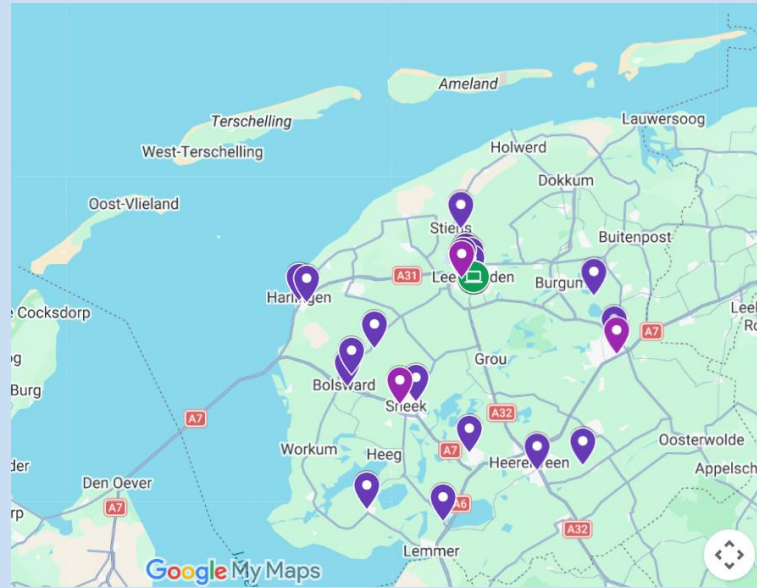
Ameland
Terschelling
Lauwersoog
West-Terschelling
Holwerd
Dokkum
Oost-Vlieland
Stiens
Buitenpost
A31
Leeuwarden
Burgum
Harlingen
Cocksdorp
A7
Lee
Grou
Bolsward
Sneek
A32
A7
Oosterwolde
Workum
Heeg
A7
Heerenveen
Appelsch
Den Oever
A7
A6
A32
Lemmer
Google My Maps